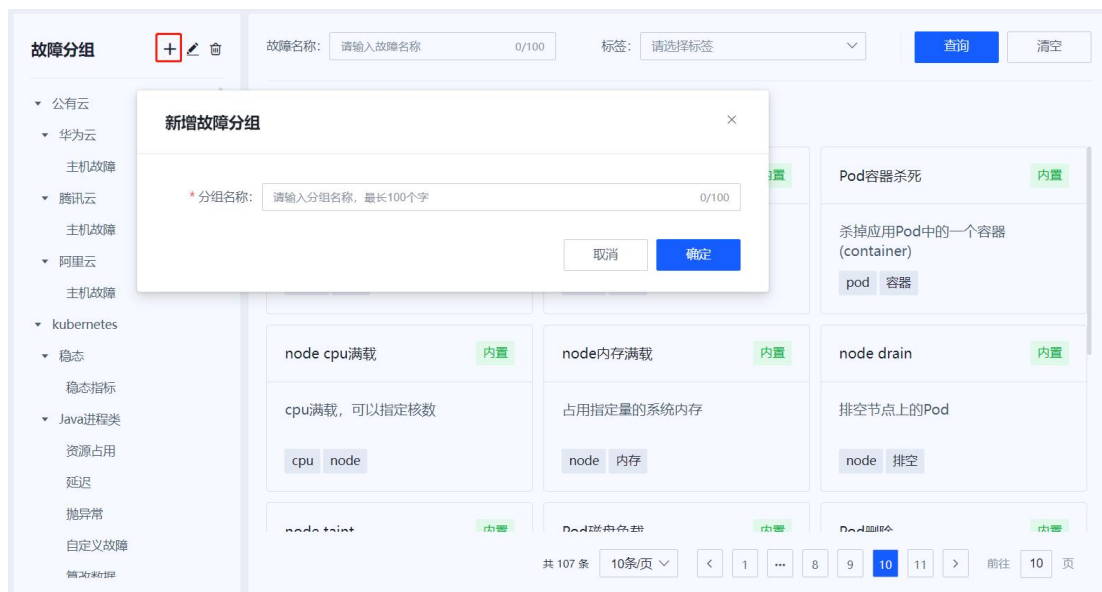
故障分组 + 

▾ 公有云
▾ 华为云
主机故障
▾ 腾讯云
主机故障
▾ 阿里云
主机故障
▾ kubernetes
▾ 稳态
稳态指标
▾ Java进程类
资源占用
延迟
抛异常
自定义故障
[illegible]

故障名称: 请输入故障名称 0/100
标签: 请选择标签
查询
清空

新增故障分组
×
* 分组名称: 请输入分组名称，最长100个字 0/100
取消
确定

内置

Pod容器杀死
内置
杀掉应用Pod中的一个容器(container)
pod 容器

node cpu满载
内置
cpu满载，可以指定核数
cpu node

node内存满载
内置
占用指定量的系统内存
node 内存

node drain
内置
排空节点上的Pod
node 排空

node taint
内置

Pod磁盘负载
内置

Pod删除
内置

共 107 条 10条/页 < 1 ... 8 9 10 11 > 前往 10 页